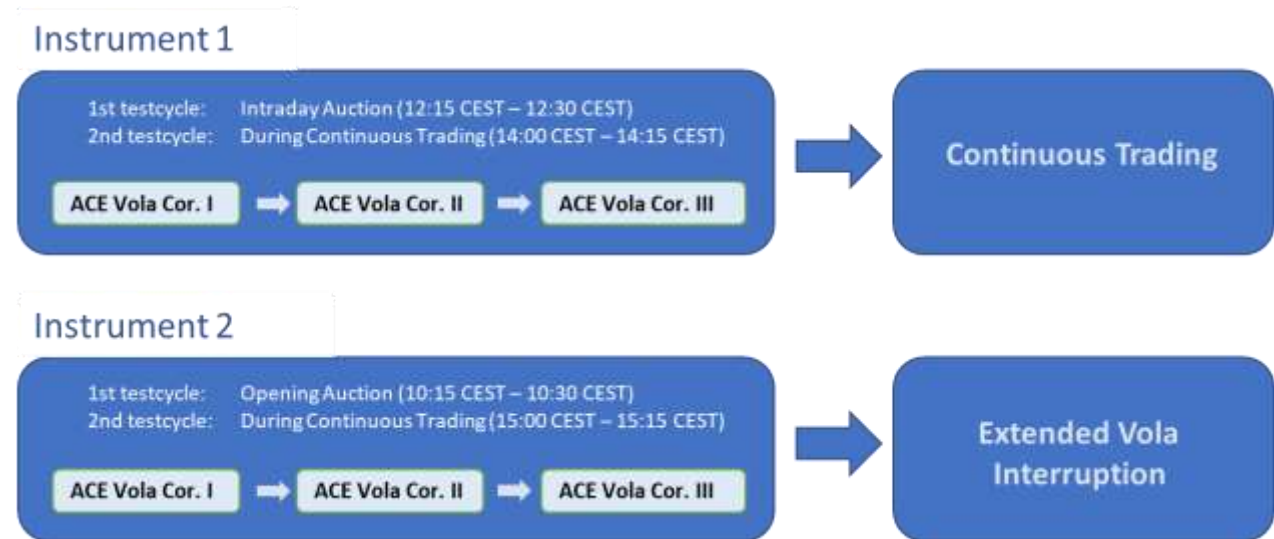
Instrument 1

1st testcycle: Intraday Auction (12:15 CEST – 12:30 CEST)
2nd testcycle: During Continuous Trading (14:00 CEST – 14:15 CEST)

ACE Vola Cor. I

ACE Vola Cor. II

ACE Vola Cor. III

Continuous Trading

Instrument 2

1st testcycle: Opening Auction (10:15 CEST – 10:30 CEST)
2nd testcycle: During Continuous Trading (15:00 CEST – 15:15 CEST)

ACE Vola Cor. I

ACE Vola Cor. II

ACE Vola Cor. III

Extended Vola Interruption